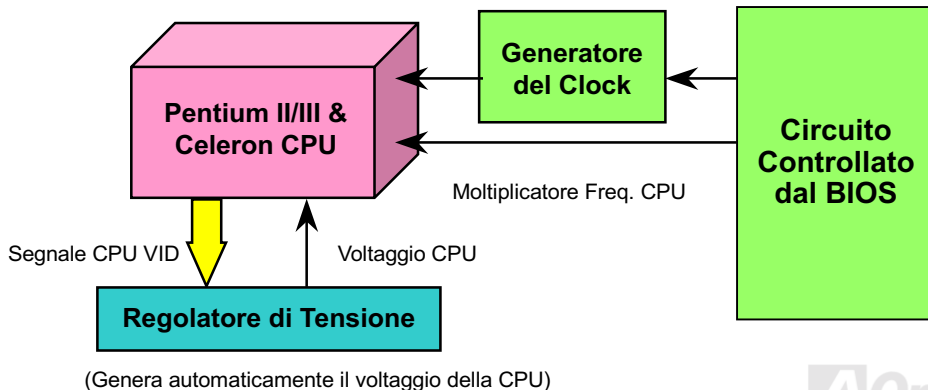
Generatore del Clock

Pentium II/III & Celeron CPU

Circuito Controllato dal BIOS

Moltiplicatore Freq. CPU

Segnale CPU VID

Voltaggio CPU

Regolatore di Tensione

(Genera automaticamente il voltaggio della CPU)